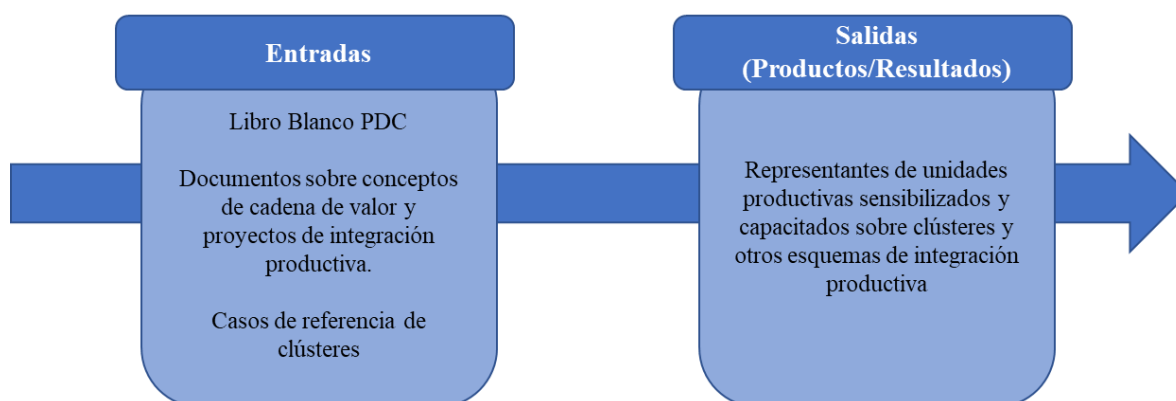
Entradas

Libro Blanco PDC

Documentos sobre conceptos de cadena de valor y proyectos de integración productiva.

Casos de referencia de clústeres

Salidas (Productos/Resultados)

Representantes de unidades productivas sensibilizados y capacitados sobre clústeres y otros esquemas de integración productiva